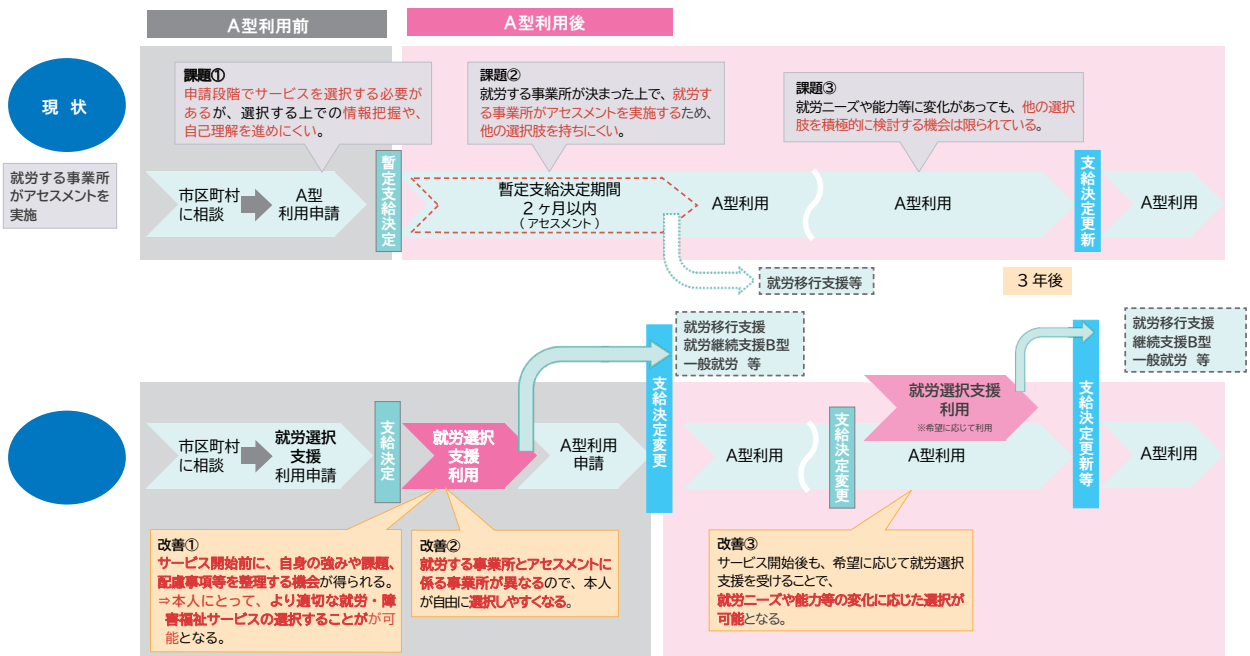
A型利用前

A型利用後

現 状

就労する事業所がアセスメントを実施

課題①
申請段階でサービスを選択する必要があるが、選択する上での情報把握や、自己理解を進めにくい。

課題②
就労する事業所が決まった上で、就労する事業所がアセスメントを実施するため、他の選択肢を持ちにくい。

課題③
就労ニーズや能力等に変化があっても、他の選択肢を積極的に検討する機会は限られている。

市区町村に相談

A型利用申請

暫定支給決定

暫定支給決定期間
2ヶ月以内
（アセスメント）

A型利用

A型利用

支給決定更新

A型利用

就労移行支援等

3年後

就労移行支援
就労継続支援B型
一般就労 等

就労移行支援
継続支援B型
一般就労 等

市区町村に相談

就労選択支援利用申請

支給決定

就労選択支援利用

A型利用申請

支給決定変更

A型利用

支給決定変更

就労選択支援利用
※希望に応じて利用

A型利用

支給決定更新等

A型利用

改善①
サービス開始前に、自身の強みや課題、配慮事項等を整理する機会が得られる。
⇒本人にとって、より適切な就労・障害福祉サービスの選択することが可能となる。

改善②
就労する事業所とアセスメントに係る事業所が異なるので、本人が自由に選択しやすくなる。

改善③
サービス開始後も、希望に応じて就労選択支援を受けることで、就労ニーズや能力等の変化に応じた選択が可能となる。